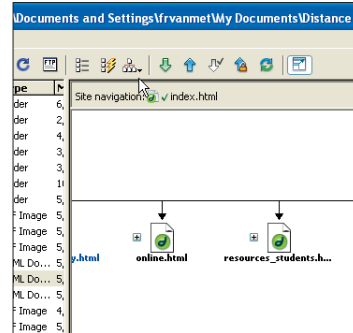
\Documents and Settings\frvanmet\My Documents\Distance

FTP

Site navigation: index.html

| pe | M |
|---|---|
| der | 6, |
| der | 2, |
| der | 4, |
| der | 3, |
| der | 3, |
| der | 1( |
| der | 5, |
| F Image | 5, |
| F Image | 5, |
| F Image | 5, |
| ML Do... | 5, |
| ML Do... | 5, |
| ML Do... | 5, |
| F Image | 4, |
| F Image | 5, |

y.html

online.html

resources_students.h...